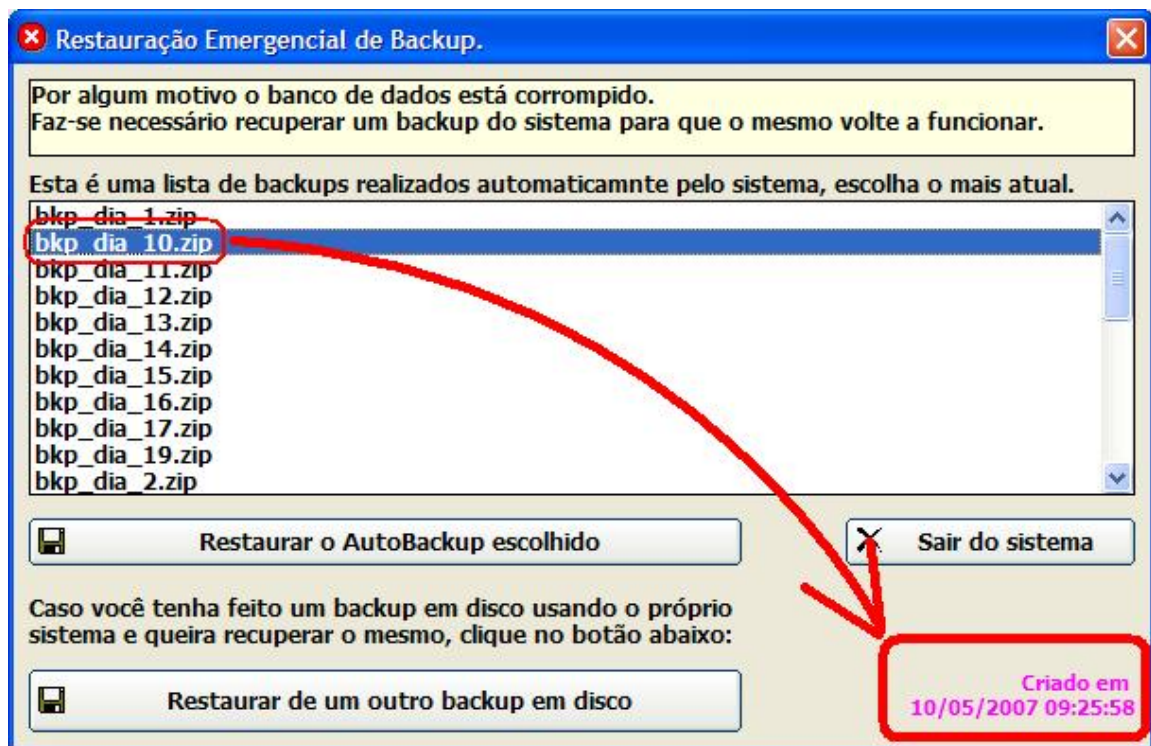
Restauração Emergencial de Backup.

Por algum motivo o banco de dados está corrompido.
Faz-se necessário recuperar um backup do sistema para que o mesmo volte a funcionar.

Esta é uma lista de backups realizados automaticamnte pelo sistema, escolha o mais atual.

bkp_dia_1.zip
bkp_dia_10.zip
bkp_dia_11.zip
bkp_dia_12.zip
bkp_dia_13.zip
bkp_dia_14.zip
bkp_dia_15.zip
bkp_dia_16.zip
bkp_dia_17.zip
bkp_dia_19.zip
bkp_dia_2.zip

Restaurar o AutoBackup escolhido

Sair do sistema

Caso você tenha feito um backup em disco usando o próprio sistema e queira recuperar o mesmo, clique no botão abaixo:

Restaurar de um outro backup em disco

Criado em
10/05/2007 09:25:58